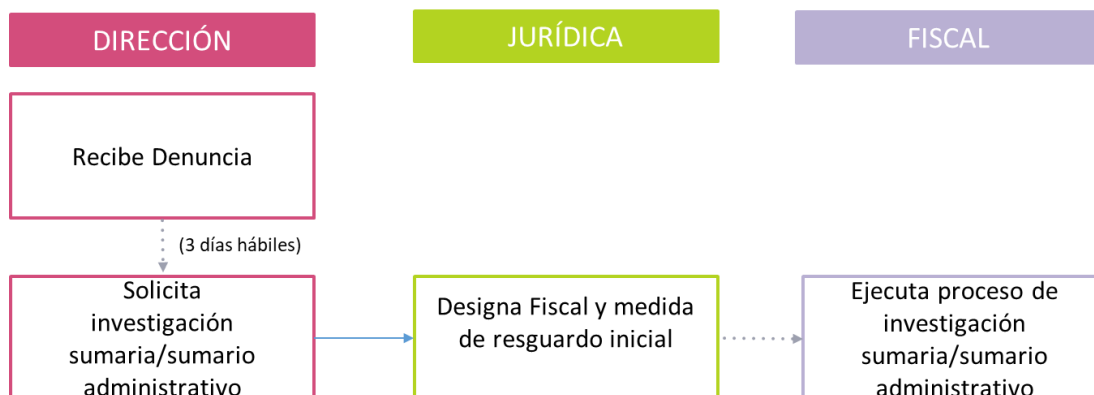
DIRECCIÓN

JURÍDICA

FISCAL

Recibe Denuncia

(3 días hábiles)

Solicita investigación sumaria/sumario administrativo

Designa Fiscal y medida de resguardo inicial

Ejecuta proceso de investigación sumaria/sumario administrativo